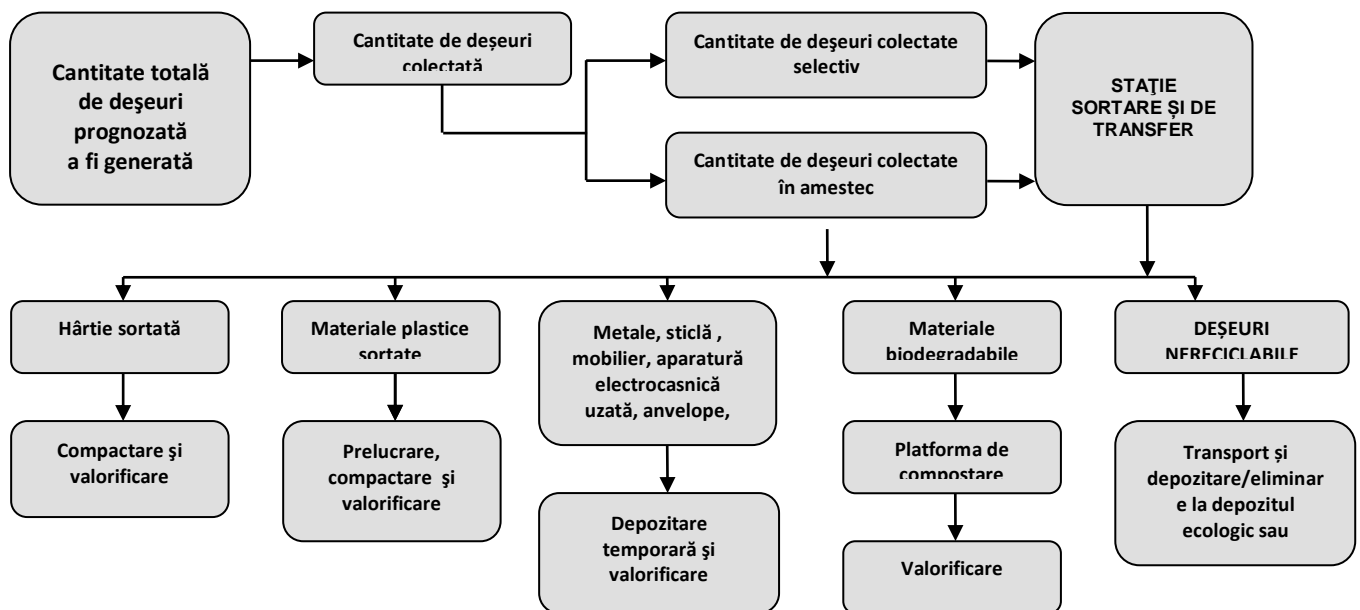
Cantitate totală de deşeuri prognozată a fi generată

Cantitate de deşeuri colectată

Cantitate de deşeuri colectate selectiv

Cantitate de deşeuri colectate în amestec

STAŢIE SORTARE ŞI DE TRANSFER

Hârtie sortată

Compactare şi valorificare

Materiale plastice sortate

Prelucrare, compactare şi valorificare

Metale, sticlă , mobilier, aparatură electrocasnică uzată, anvelope,

Depozitare temporară şi valorificare

Materiale biodegradabile

Platforma de compostare

Valorificare

DEŞEURI NERECICLABILE

Transport și depozitare/eliminare la depozitul ecologic sau